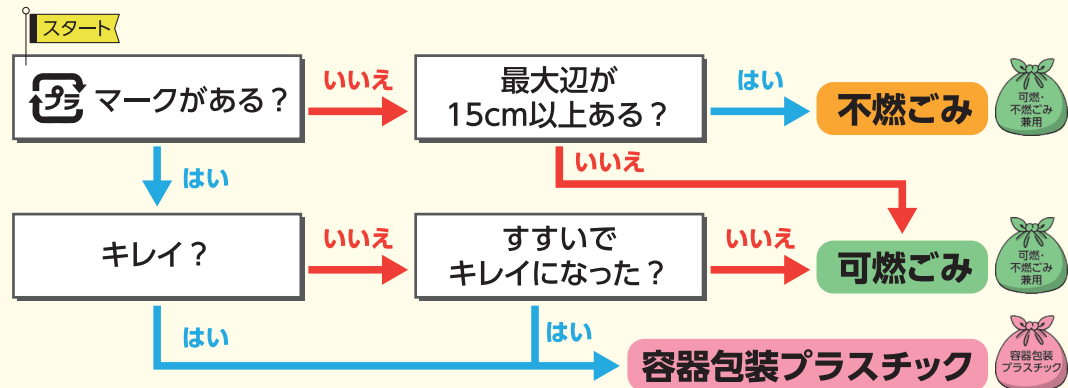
スタート

プラ マークがある？

いいえ

最大辺が 15cm以上ある？

はい

不燃ごみ

可燃・不燃ごみ兼用

いいえ

はい

キレイ？

いいえ

すすいでキレイになった？

いいえ

可燃ごみ

可燃・不燃ごみ兼用

はい

はい

容器包装プラスチック

容器包装プラスチック